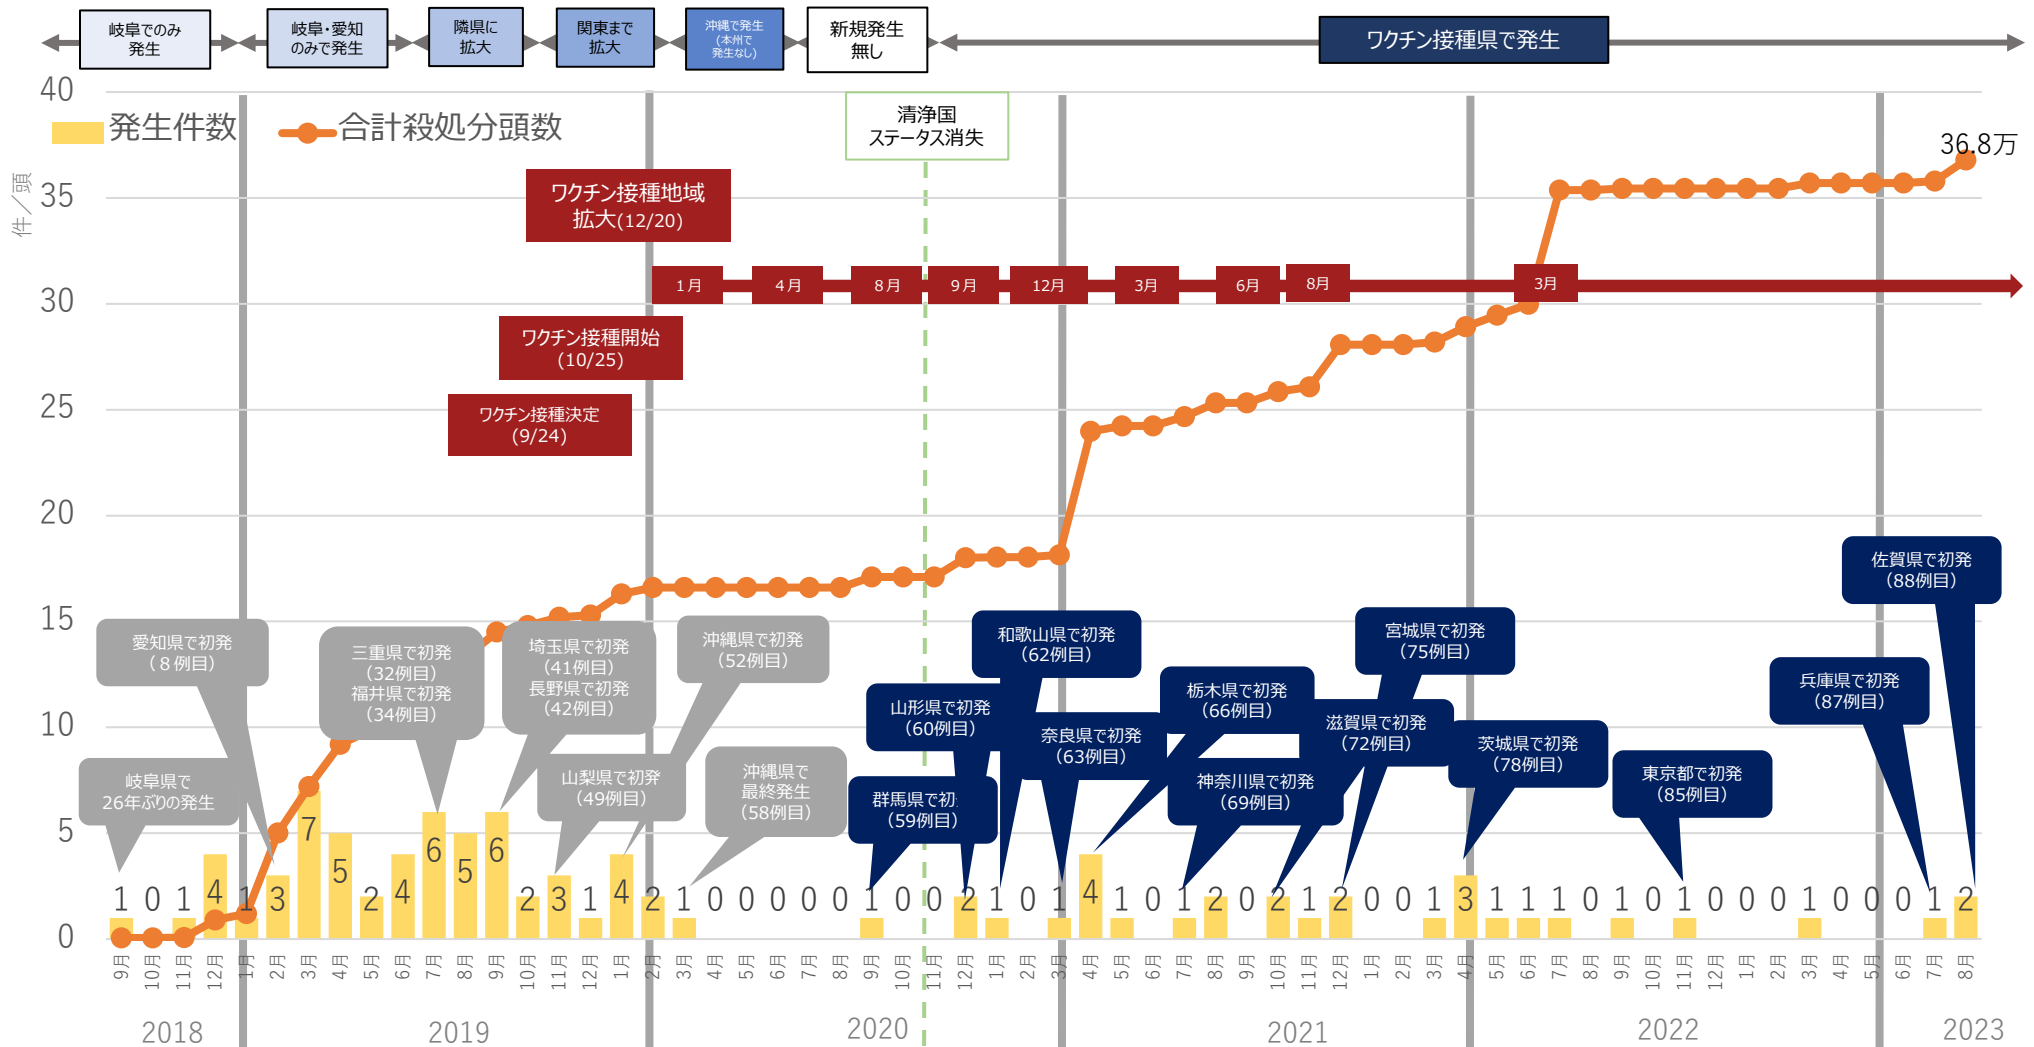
岐阜でのみ発生

岐阜・愛知のみで発生

隣県に拡大

関東まで拡大

沖縄で発生（本州で発生なし）

新規発生無し

ワクチン接種県で発生

発生件数

合計殺処分頭数

件／頭

40
35
30
25
20
15
10
5
0

清浄国ステータス消失

36.8万

ワクチン接種地域拡大(12/20)

1月 4月 8月 9月 12月 3月 6月 8月 3月

ワクチン接種開始(10/25)

ワクチン接種決定(9/24)

愛知県で初発（８例目）

三重県で初発（32例目）福井県で初発（34例目）

埼玉県で初発（41例目）長野県で初発（42例目）

沖縄県で初発（52例目）

岐阜県で26年ぶりの発生

山梨県で初発（49例目）

沖縄県で最終発生（58例目）

群馬県で初（59例目）

山形県で初発（60例目）

和歌山県で初発（62例目）

奈良県で初発（63例目）

栃木県で初発（66例目）

神奈川県で初発（69例目）

宮城県で初発（75例目）

滋賀県で初発（72例目）

茨城県で初発（78例目）

東京都で初発（85例目）

兵庫県で初発（87例目）

佐賀県で初発（88例目）

1 0 1 4 1 3 7 5 2 4 6 5 6 2 3 1 4 2 1 0 0 0 0 0 1 0 0 2 1 0 1 4 1 0 1 2 0 2 1 2 0 0 1 3 1 1 1 0 1 0 1 0 0 0 1 0 0 0 1 2

9月 10月 11月 12月 1月 2月 3月 4月 5月 6月 7月 8月 9月 10月 11月 12月 1月 2月 3月 4月 5月 6月 7月 8月 9月 10月 11月 12月 1月 2月 3月 4月 5月 6月 7月 8月 9月 10月 11月 12月 1月 2月 3月 4月 5月 6月 7月 8月 9月 10月 11月 12月 1月 2月 3月 4月 5月 6月 7月 8月

2018 2019 2020 2021 2022 2023